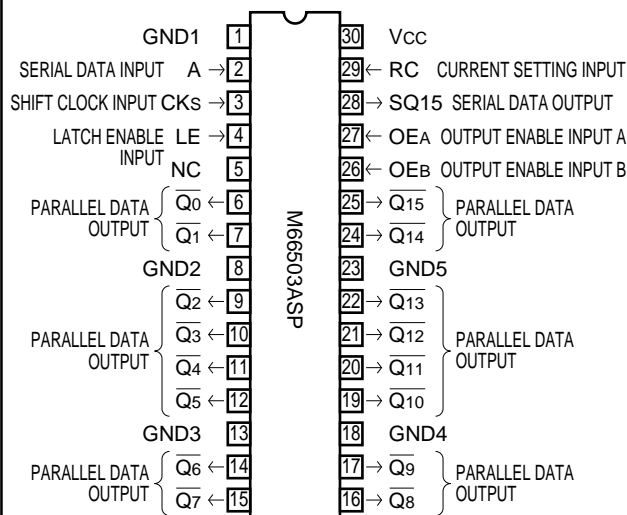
GND1 1
SERIAL DATA INPUT A → 2
SHIFT CLOCK INPUT CKS → 3
LATCH ENABLE INPUT LE → 4
NC 5
PARALLEL DATA OUTPUT $\overline{Q_0}$ ← 6
$\overline{Q_1}$ ← 7
GND2 8
PARALLEL DATA OUTPUT $\overline{Q_2}$ ← 9
$\overline{Q_3}$ ← 10
$\overline{Q_4}$ ← 11
$\overline{Q_5}$ ← 12
GND3 13
PARALLEL DATA OUTPUT $\overline{Q_6}$ ← 14
$\overline{Q_7}$ ← 15

M66503ASP

30 VCC
29 ← RC CURRENT SETTING INPUT
28 → SQ15 SERIAL DATA OUTPUT
27 ← OEA OUTPUT ENABLE INPUT A
26 ← OEB OUTPUT ENABLE INPUT B
25 → $\overline{Q_{15}}$ PARALLEL DATA OUTPUT
24 → $\overline{Q_{14}}$
23 GND5
22 → $\overline{Q_{13}}$ PARALLEL DATA OUTPUT
21 → $\overline{Q_{12}}$
20 → $\overline{Q_{11}}$
19 → $\overline{Q_{10}}$
18 GND4
17 → $\overline{Q_9}$ PARALLEL DATA OUTPUT
16 → $\overline{Q_8}$